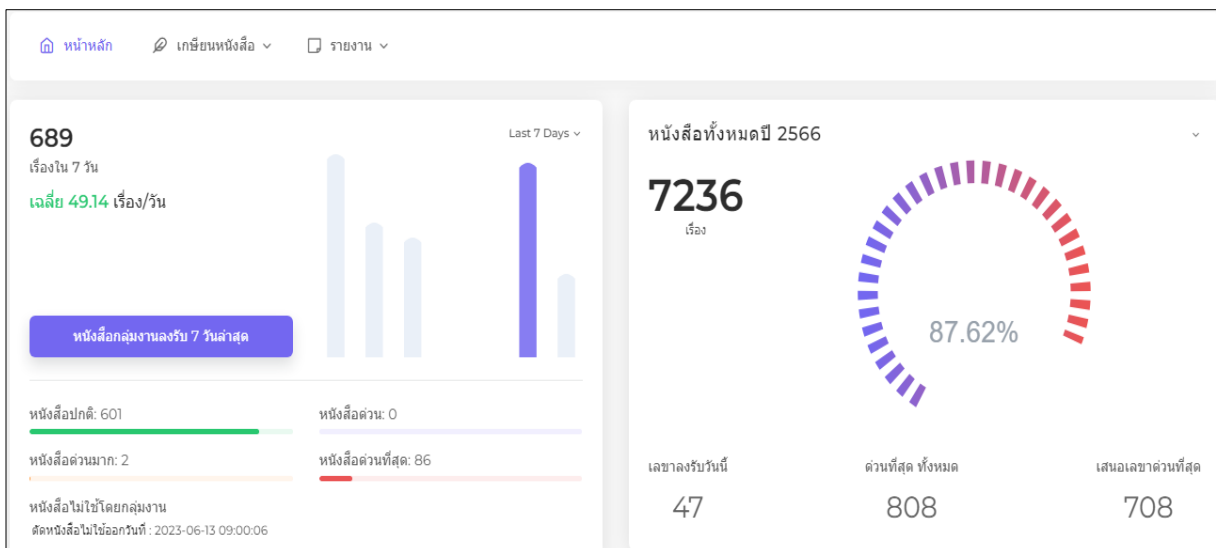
หน้าหลัก เกษียนหนังสือ รายงาน

689
เรื่องใน 7 วัน
เฉลี่ย 49.14 เรื่อง/วัน

Last 7 Days

หนังสือกลุ่มงานลงรับ 7 วันล่าสุด

หนังสือปกติ: 601
หนังสือด่วน: 0
หนังสือด่วนมาก: 2
หนังสือด่วนที่สุด: 86
หนังสือไม่ใช้โดยกลุ่มงาน
ตัดหนังสือไม่ใช้ออกวันที่ : 2023-06-13 09:00:06

หนังสือทั้งหมดปี 2566

7236
เรื่อง

87.62%

เลขาลงรับวันนี้
47
ด่วนที่สุด ทั้งหมด
808
เสนอเลขาด่วนที่สุด
708